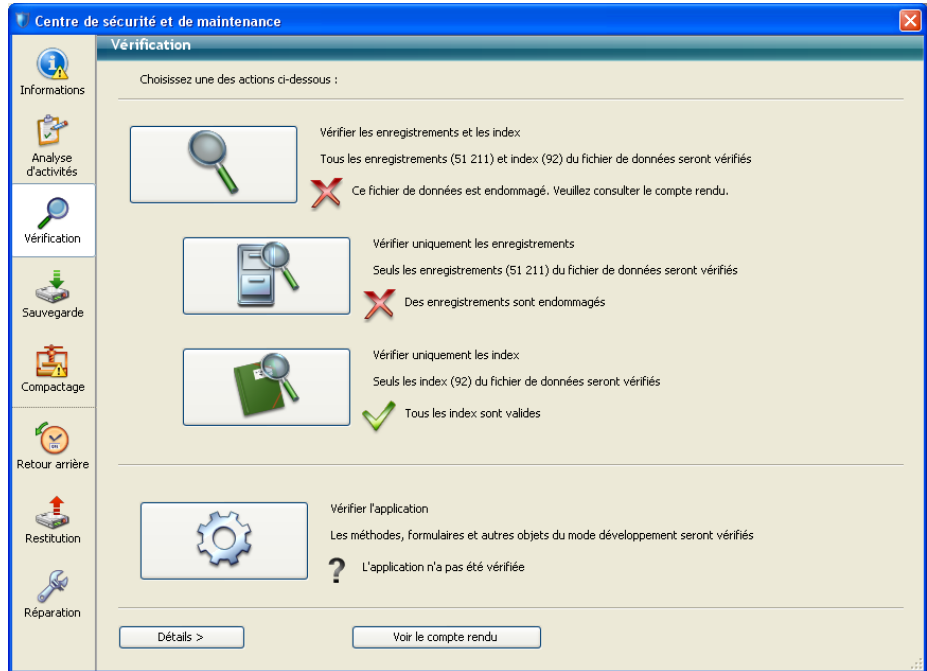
Centre de sécurité et de maintenance

Informations

Analyse d'activités

Vérification

Sauvegarde

Compactage

Retour arrière

Restitution

Réparation

Vérification

Choisissez une des actions ci-dessous :

Vérifier les enregistrements et les index

Tous les enregistrements (51 211) et index (92) du fichier de données seront vérifiés

Ce fichier de données est endommagé. Veuillez consulter le compte rendu.

Vérifier uniquement les enregistrements

Seuls les enregistrements (51 211) du fichier de données seront vérifiés

Des enregistrements sont endommagés

Vérifier uniquement les index

Seuls les index (92) du fichier de données seront vérifiés

Tous les index sont valides

Vérifier l'application

Les méthodes, formulaires et autres objets du mode développement seront vérifiés

?

L'application n'a pas été vérifiée

Détails >

Voir le compte rendu